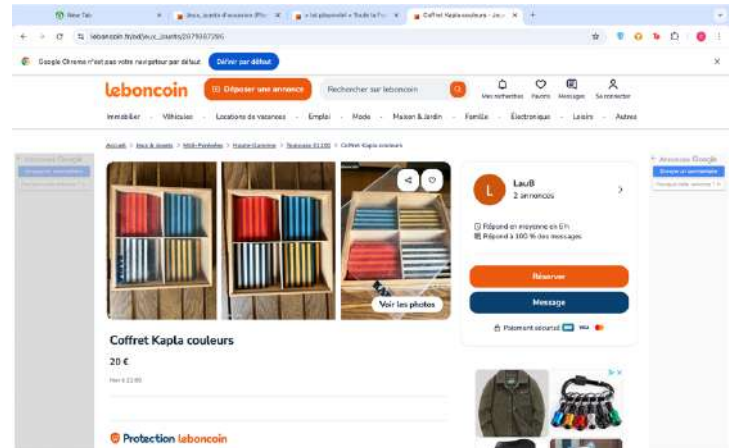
New Tab
Jeux, jouets d'occasion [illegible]
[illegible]
Coffret Kapla couleurs - Je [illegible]

leboncoin.fr/ad/jeux_jouets/2079307295

Google Chrome n'est pas votre navigateur par défaut
Définir par défaut

leboncoin
Déposer une annonce
Rechercher sur leboncoin
Mes recherches
Favoris
Messages
Se connecter

Immobilier · Véhicules · Locations de vacances · Emploi · Mode · Maison & Jardin · Famille · Électronique · Loisirs · Autres

Accueil > Jeux & Jouets > Midi-Pyrénées > Haute-Garonne > Toulouse 31100 > Coffret Kapla couleurs

Annonces Google

Voir les photos

Coffret Kapla couleurs

20 €

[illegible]

LauB
2 annonces

Répond en moyenne en 1 h
Répond à 100 % des messages

Réserver

Message

Paiement sécurisé

Annonces Google

Protection leboncoin